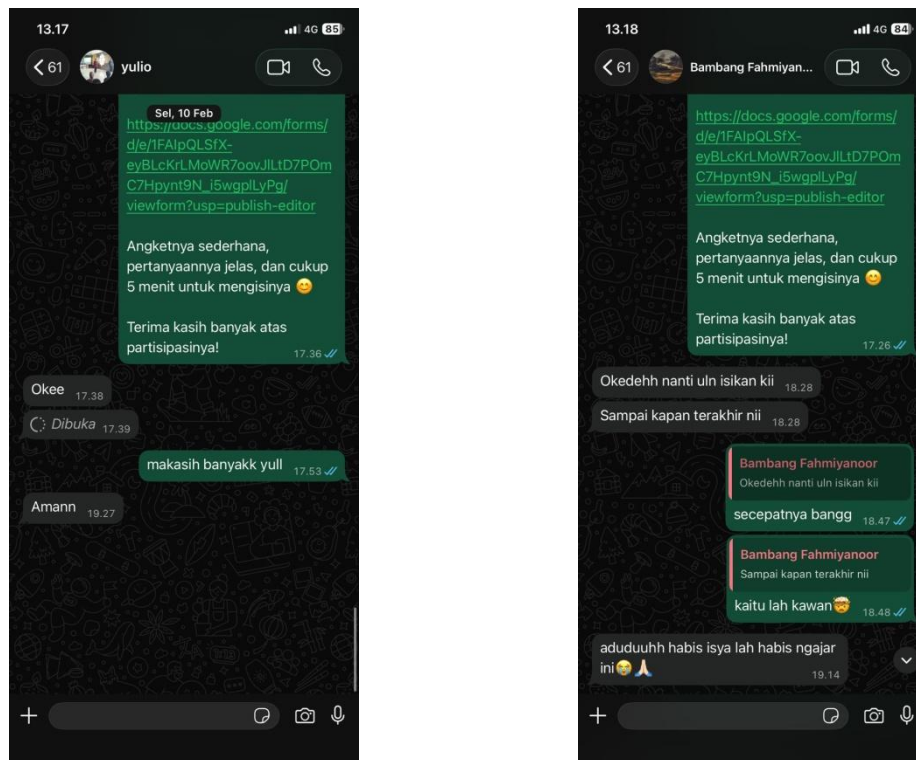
13.17
4G 85
61
yulio

Sel, 10 Feb
https://docs.google.com/forms/d/e/1FAIpQLSfX-eyBLcKrLMoWR7oovJlLtD7POmC7Hpynt9N_i5wgplLyPg/viewform?usp=publish-editor

Angketnya sederhana, pertanyaannya jelas, dan cukup 5 menit untuk mengisinya 😊

Terima kasih banyak atas partisipasinya! 17.36

Okee 17.38

Dibuka 17.39

makasih banyakk yull 17.53

Amann 19.27

13.18
4G 84
61
Bambang Fahmiyan...

https://docs.google.com/forms/d/e/1FAIpQLSfX-eyBLcKrLMoWR7oovJlLtD7POmC7Hpynt9N_i5wgplLyPg/viewform?usp=publish-editor

Angketnya sederhana, pertanyaannya jelas, dan cukup 5 menit untuk mengisinya 😊

Terima kasih banyak atas partisipasinya! 17.26

Okedehh nanti uln isikan kii 18.28

Sampai kapan terakhir nii 18.28

Bambang Fahmiyanoor
Okedehh nanti uln isikan kii
secepatnya bangg 18.47

Bambang Fahmiyanoor
Sampai kapan terakhir nii
kaitu lah kawan🤠 18.48

aduduuhh habis isya lah habis ngajar ini😂🙏 19.14